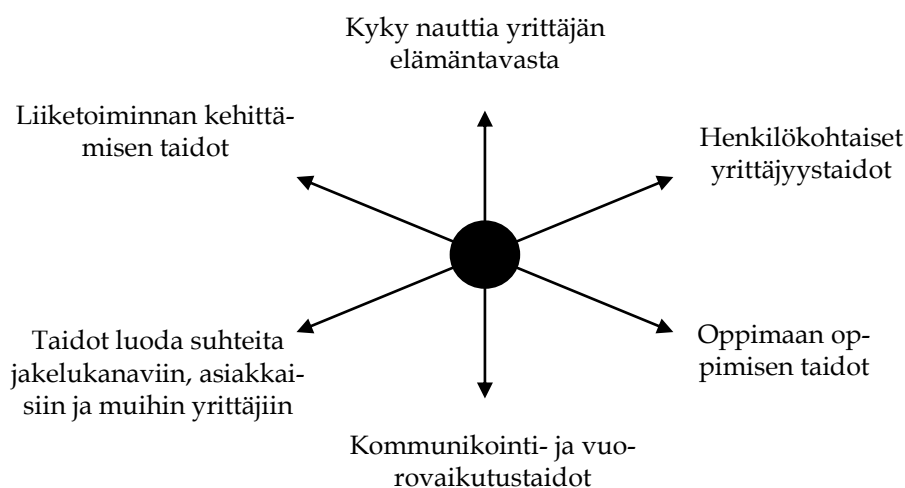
Kyky nauttia yrittäjän elämäntavasta

Liiketoiminnan kehittämisen taidot

Henkilökohtaiset yrittäjyystaidot

Taidot luoda suhteita jakelukanaviin, asiakkaisiin ja muihin yrittäjiin

Oppimaan oppimisen taidot

Kommunikointi- ja vuorovaikutustaidot